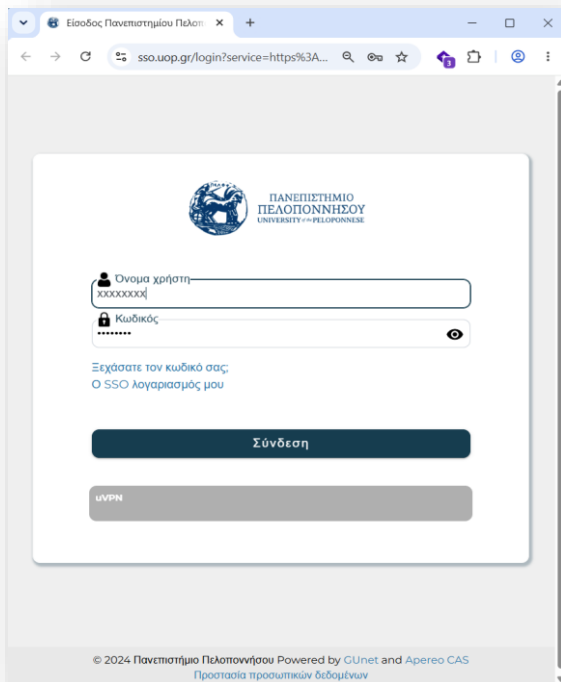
Είσοδος Πανεπιστημίου Πελοπ ×
+
sso.uop.gr/login?service=https%3A...

ΠΑΝΕΠΙΣΤΗΜΙΟ ΠΕΛΟΠΟΝΝΗΣΟΥ
UNIVERSITY of the PELOPONNESE

Όνομα χρήστη
xxxxxxxx

Κωδικός
••••••••

Ξεχάσατε τον κωδικό σας;
Ο SSO λογαριασμός μου

Σύνδεση

uVPN

© 2024 Πανεπιστήμιο Πελοποννήσου Powered by GUnet and Apereo CAS
Προστασία προσωπικών δεδομένων